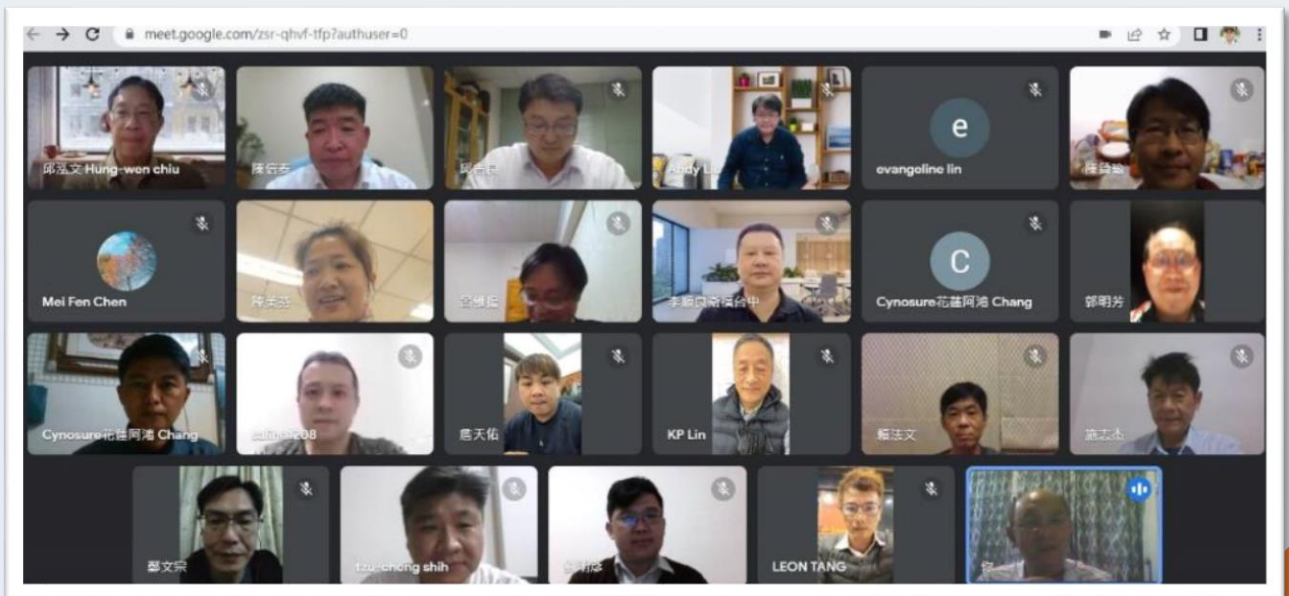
meet.google.com/zsr-qhvf-tfp?authuser=0

邱弘文 Hung-won chiu
陳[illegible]
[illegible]
Andy L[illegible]
e
evangeline lin
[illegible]
Mei Fen Chen
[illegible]
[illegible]
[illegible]台中
C
Cynosure花蓮阿鴻 Chang
郭明芳
Cynosure花蓮阿鴻 Chang
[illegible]208
唐天佑
KP Lin
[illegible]
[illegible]
鄭文宗
tzu-cheng shih
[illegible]
LEON TANG
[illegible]